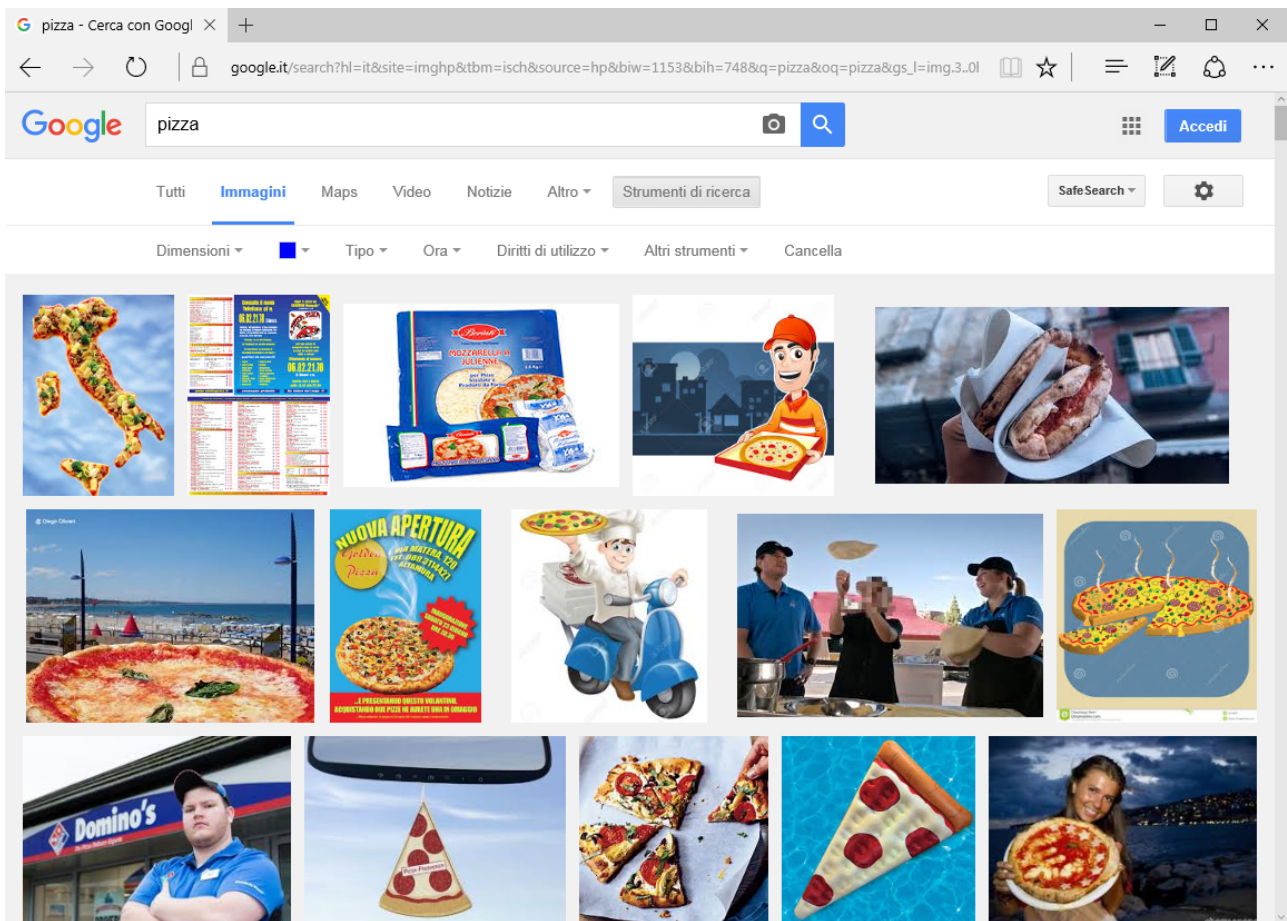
pizza - Cerca con Googl ×

google.it/search?hl=it&site=imghp&tbm=isch&source=hp&biw=1153&bih=748&q=pizza&oq=pizza&gs_l=img.3..0l

Google

pizza

Accedi

Tutti Immagini Maps Video Notizie Altro ▾ Strumenti di ricerca

SafeSearch ▾

Dimensioni ▾ ▾ Tipo ▾ Ora ▾ Diritti di utilizzo ▾ Altri strumenti ▾ Cancella

06.82.21.78

Berardi
MOZZARELLA JULIENNE

NUOVA APERTURA
Golden Pizza
VIA MATERA, 120
ALTAMURA

...E PRESENTANDO QUESTO VOLANTINO, ACQUISTANDO DUE PIZZE NE AVRETE UNA IN OMAGGIO!

Domino's